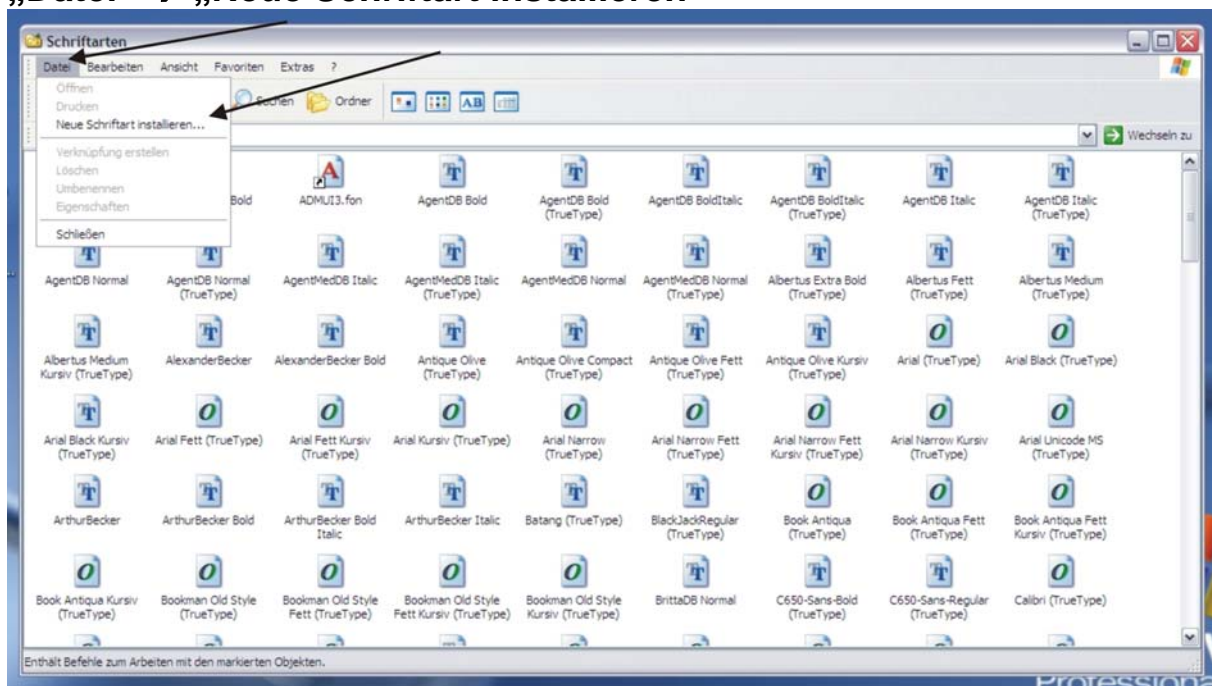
„Datei" → „Neue Schriftart installieren"

Schriftarten

Datei Bearbeiten Ansicht Favoriten Extras ?

Öffnen
Drucken
Neue Schriftart installieren...
Verknüpfung erstellen
Löschen
Umbenennen
Eigenschaften
Schließen

Suchen Ordner

Wechseln zu

Bold
ADMUI3.fon
AgentDB Bold
AgentDB Bold (TrueType)
AgentDB BoldItalic
AgentDB BoldItalic (TrueType)
AgentDB Italic
AgentDB Italic (TrueType)

AgentDB Normal
AgentDB Normal (TrueType)
AgentMedDB Italic
AgentMedDB Italic (TrueType)
AgentMedDB Normal
AgentMedDB Normal (TrueType)
Albertus Extra Bold (TrueType)
Albertus Fett (TrueType)
Albertus Medium (TrueType)

Albertus Medium Kursiv (TrueType)
AlexanderBecker
AlexanderBecker Bold
Antique Olive (TrueType)
Antique Olive Compact (TrueType)
Antique Olive Fett (TrueType)
Antique Olive Kursiv (TrueType)
Arial (TrueType)
Arial Black (TrueType)

Arial Black Kursiv (TrueType)
Arial Fett (TrueType)
Arial Fett Kursiv (TrueType)
Arial Kursiv (TrueType)
Arial Narrow (TrueType)
Arial Narrow Fett (TrueType)
Arial Narrow Fett Kursiv (TrueType)
Arial Narrow Kursiv (TrueType)
Arial Unicode MS (TrueType)

ArthurBecker
ArthurBecker Bold
ArthurBecker Bold Italic
ArthurBecker Italic
Batang (TrueType)
BlackJackRegular (TrueType)
Book Antiqua (TrueType)
Book Antiqua Fett (TrueType)
Book Antiqua Fett Kursiv (TrueType)

Book Antiqua Kursiv (TrueType)
Bookman Old Style (TrueType)
Bookman Old Style Fett (TrueType)
Bookman Old Style Fett Kursiv (TrueType)
Bookman Old Style Kursiv (TrueType)
BrittaDB Normal
C650-Sans-Bold (TrueType)
C650-Sans-Regular (TrueType)
Calibri (TrueType)

Enthält Befehle zum Arbeiten mit den markierten Objekten.

Professiona